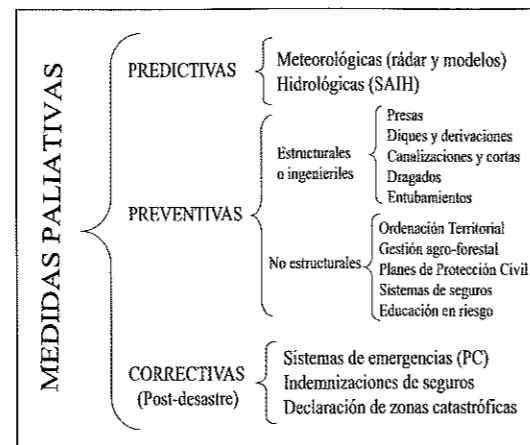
MEDIDAS PALIATIVAS

PREDICTIVAS
Meteorológicas (rádar y modelos)
Hidrológicas (SAIH)

PREVENTIVAS
Estructurales o ingenieriles
Presas
Diques y derivaciones
Canalizaciones y cortas
Dragados
Entubamientos

No estructurales
Ordenación Territorial
Gestión agro-forestal
Planes de Protección Civil
Sistemas de seguros
Educación en riesgo

CORRECTIVAS (Post-desastre)
Sistemas de emergencias (PC)
Indemnizaciones de seguros
Declaración de zonas catastróficas